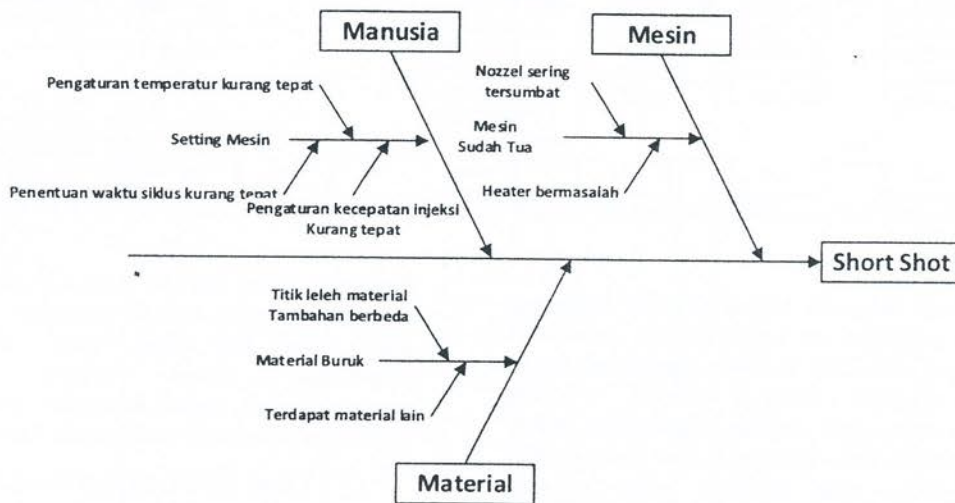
Manusia

Mesin

Pengaturan temperatur kurang tepat

Setting Mesin

Penentuan waktu siklus kurang tepat

Pengaturan kecepatan injeksi Kurang tepat

Nozzel sering tersumbat

Mesin Sudah Tua

Heater bermasalah

Short Shot

Titik leleh material Tambahan berbeda

Material Buruk

Terdapat material lain

Material